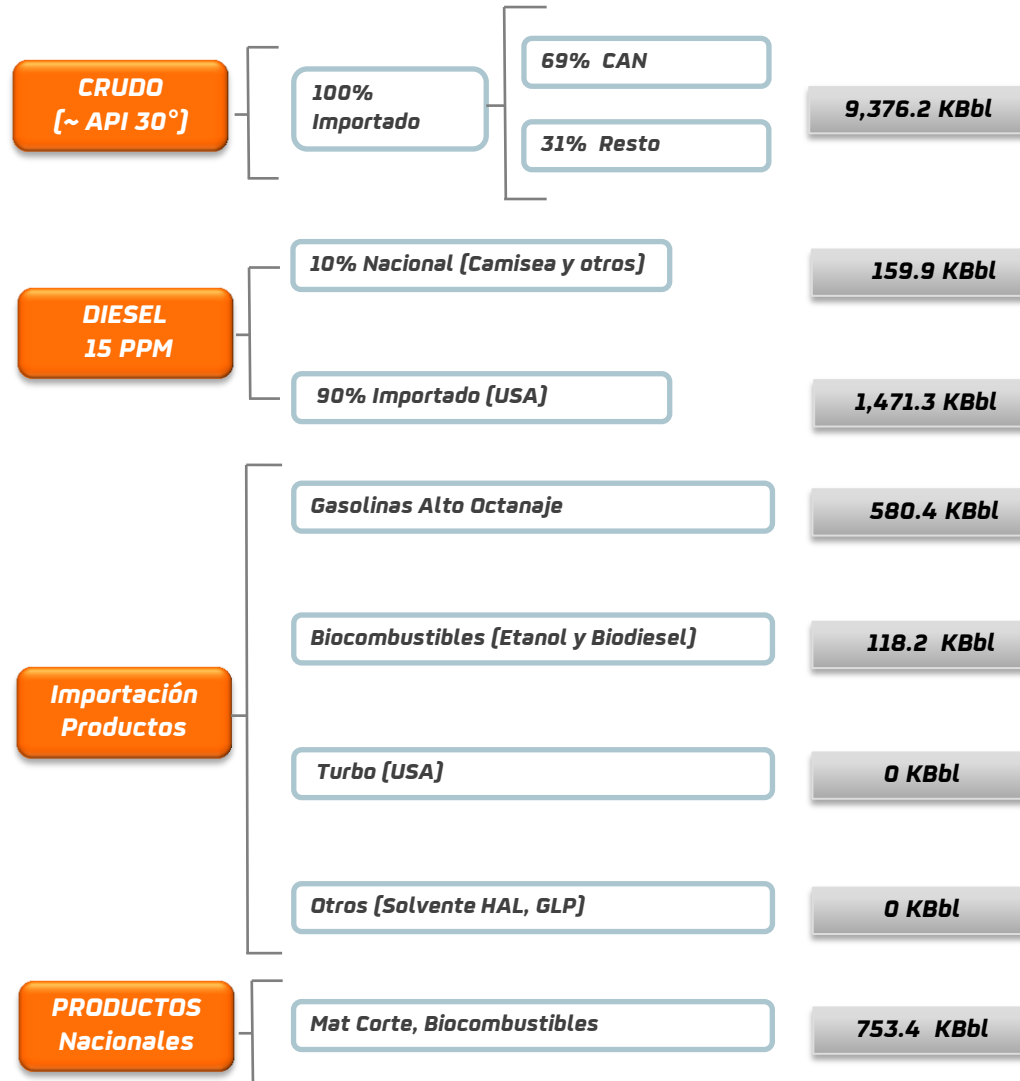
CRUDO
(~ API 30°)

100%
Importado

69% CAN

31% Resto

9,376.2 KBbl

DIESEL
15 PPM

10% Nacional (Camisea y otros)

159.9 KBbl

90% Importado (USA)

1,471.3 KBbl

Importación
Productos

Gasolinas Alto Octanaje

580.4 KBbl

Biocombustibles (Etanol y Biodiesel)

118.2 KBbl

Turbo (USA)

0 KBbl

Otros (Solvente HAL, GLP)

0 KBbl

PRODUCTOS
Nacionales

Mat Corte, Biocombustibles

753.4 KBbl